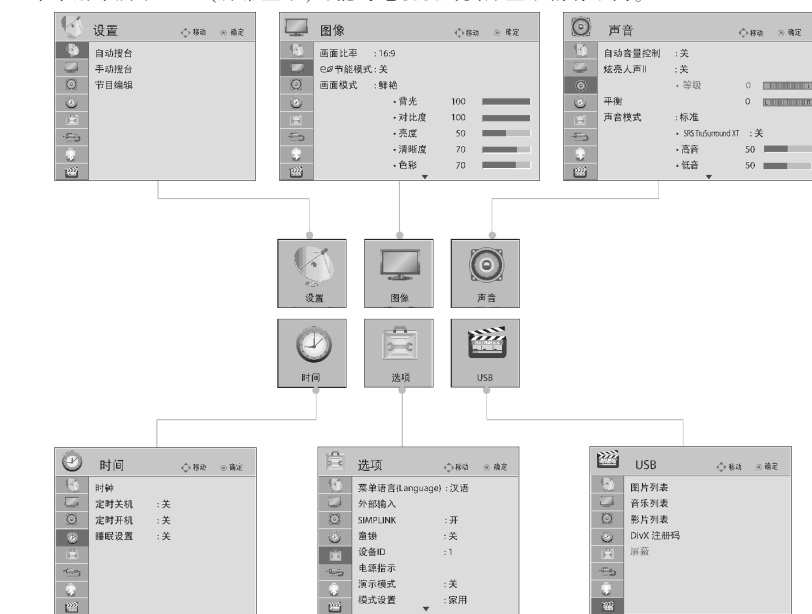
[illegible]

设置 移动 确定
自动搜台
手动搜台
节目编辑

图像 移动 确定
画面比率 : 16:9
节能模式 : 关
画面模式 : 鲜艳
· 背光 100
· 对比度 100
· 亮度 50
· 清晰度 70
· 色彩 70

声音 移动 确定
自动音量控制 : 关
炫亮人声II : 关
· 等级 0
平衡 0
声音模式 : 标准
· SRS TruSurround XT : 关
· 高音 50
· 低音 50

设置
图像
声音
时间
选项
USB

时间 移动 确定
时钟
定时关机 : 关
定时开机 : 关
睡眠设置 : 关

选项 移动 确定
菜单语言(Language) : 汉语
外部输入
SIMPLINK : 开
童锁 : 关
设备ID : 1
电源指示
演示模式 : 关
模式设置 : 家用

USB 移动 确定
图片列表
音乐列表
影片列表
DivX 注册码
屏蔽